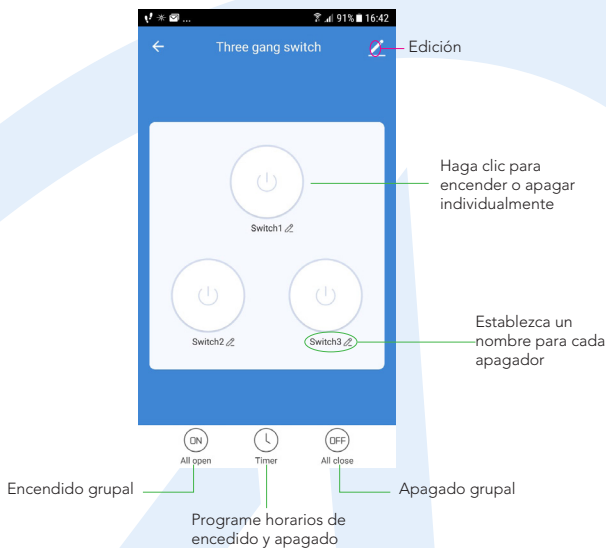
... 91% 16:42

Three gang switch

Edición

Haga clic para encender o apagar individualmente

Switch1

Switch2

Switch3

Establezca un nombre para cada apagador

ON
All open

Timer

OFF
All close

Encendido grupal

Apagado grupal

Programe horarios de encedido y apagado